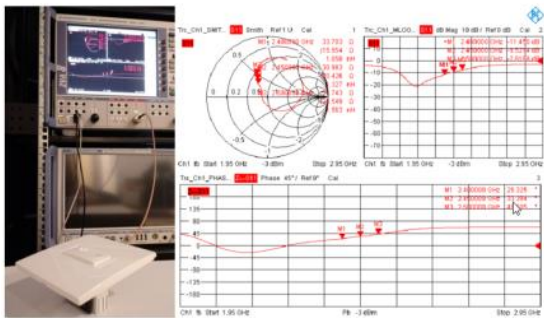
Trc_Ch1_SMIT... S11 Smith Ref 1 U Cal 1

M1 2.400000 GHz 33.703 Ω

15.554 Ω

1.058 nH

30.983 Ω

0.426 Ω

0.2

0.5

-0.5

-0.2

Ch1 fb Start 1.95 GHz -3 dBm Stop 2.95 GHz

Trc_Ch1_MLOG... S11 dB Mag 10 dB/ Ref 0 dB Cal 2

M1 2.400000 GHz -11.453 dB

-10

-20

-30

-40

-50

-60

Ch1 fb Start 1.95 GHz -3 dBm Stop 2.95 GHz

Trc_Ch1_PHAS... S11 Phase 45°/ Ref 0° Cal 3

M1 2.400000 GHz 26.326 °

M2 2.450000 GHz

M3 2.500000 GHz

135

90

45

0

-45

-90

-135

-180

M1 M2 M3

Ch1 fb Start 1.95 GHz Pb -3 dBm Stop 2.95 GHz